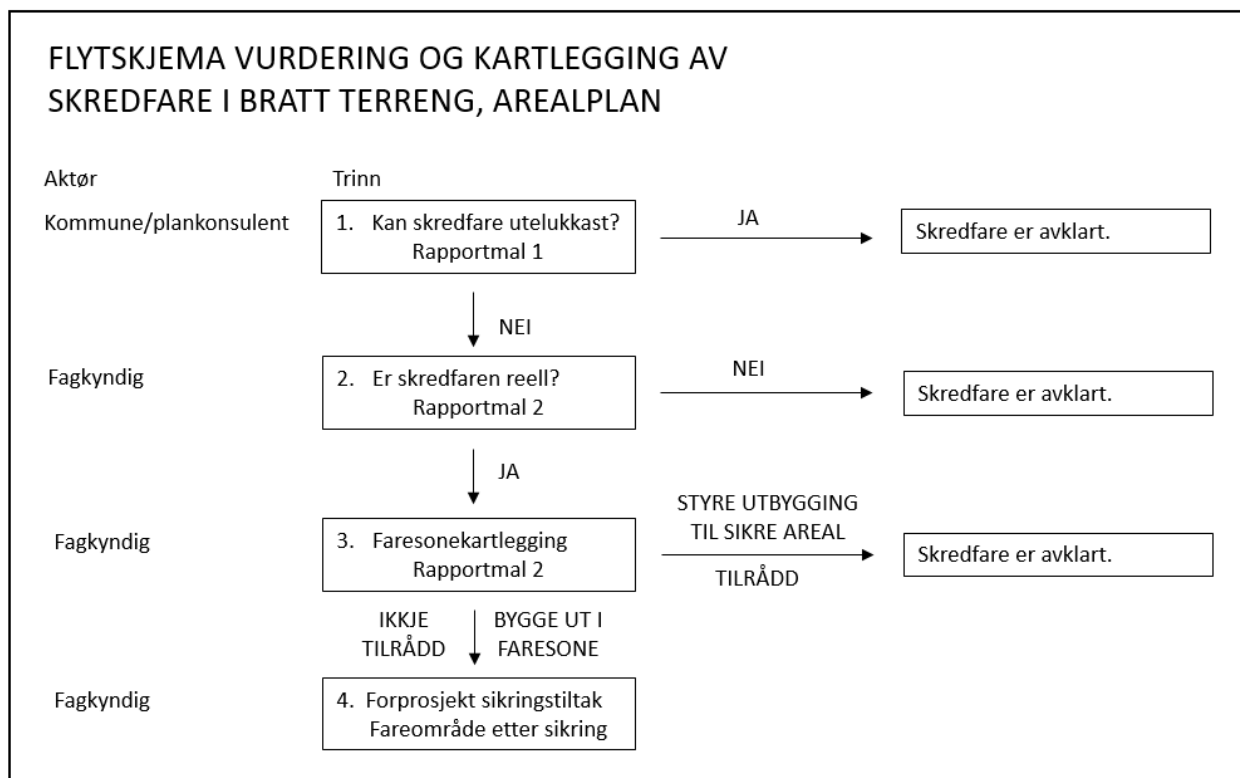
FLYTSKJEMA VURDERING OG KARTLEGGING AV SKREDFARE I BRATT TERRENG, AREALPLAN

Aktør

Trinn

Kommune/plankonsulent

1. Kan skredfare utelukkast?
Rapportmal 1

JA

Skredfare er avklart.

NEI

Fagkyndig

2. Er skredfaren reell?
Rapportmal 2

NEI

Skredfare er avklart.

JA

Fagkyndig

3. Faresonekartlegging
Rapportmal 2

STYRE UTBYGGING TIL SIKRE AREAL

TILRÅDD

Skredfare er avklart.

IKKJE TILRÅDD

BYGGE UT I FARESONE

Fagkyndig

4. Forprosjekt sikringstiltak
Fareområde etter sikring